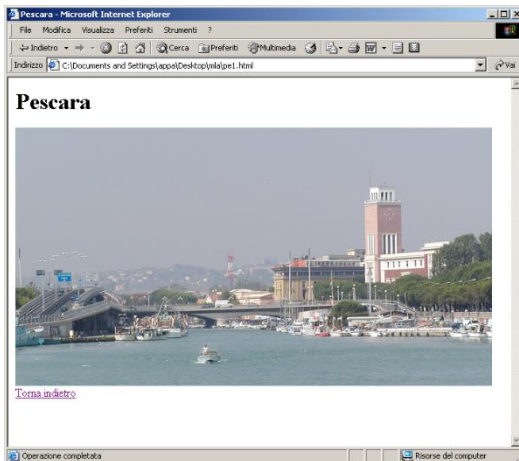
Pescara - Microsoft Internet Explorer

File Modifica Visualizza Preferiti Strumenti ?

Indietro Cerca Preferiti Multimedia

Indirizzo C:\Documents and Settings\appa\Desktop\mia\pe1.html

Vai

# Pescara

Torna indietro

Operazione completata

Risorse del computer